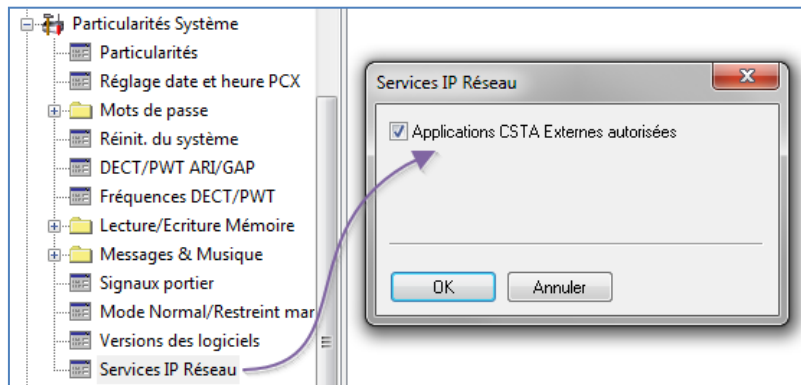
Particularités Système
Particularités
Réglage date et heure PCX
Mots de passe
Réinit. du système
DECT/PWT ARI/GAP
Fréquences DECT/PWT
Lecture/Ecriture Mémoire
Messages & Musique
Signaux portier
Mode Normal/Restreint mar
Versions des logiciels
Services IP Réseau

Services IP Réseau
X
Applications CSTA Externes autorisées
OK
Annuler